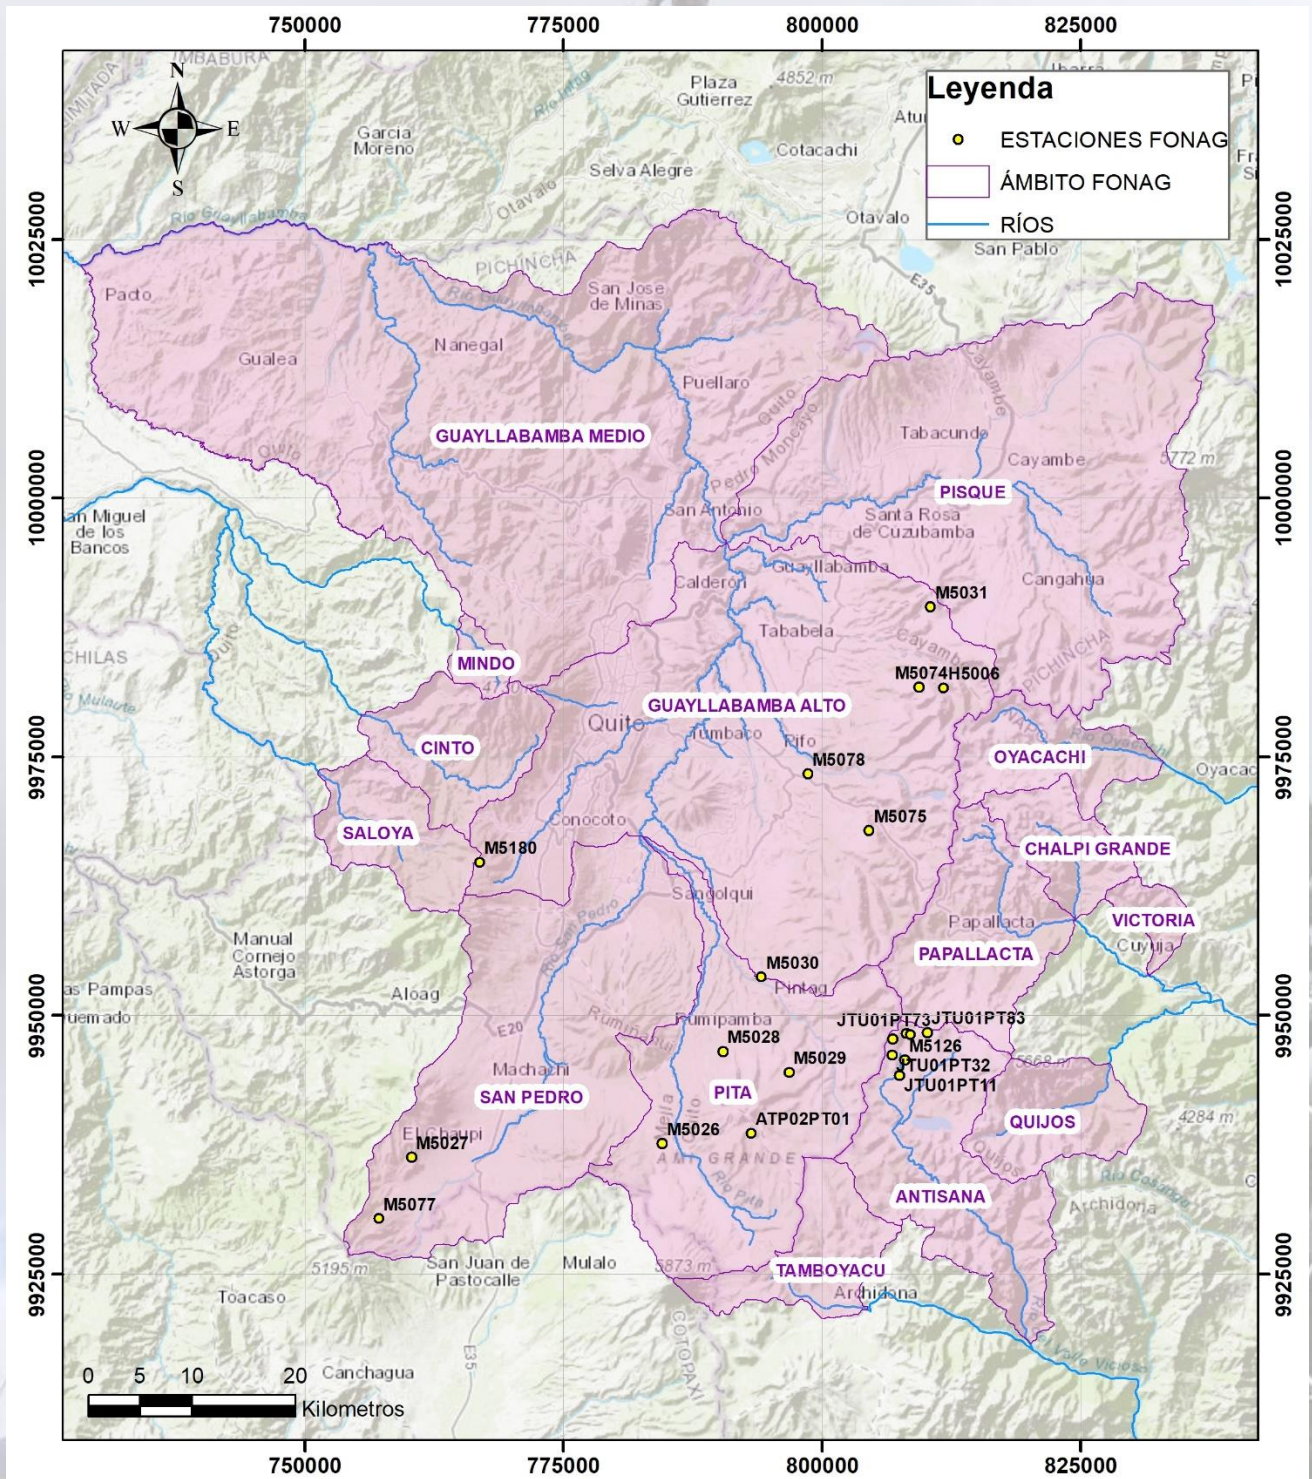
750000 775000 800000 825000

Leyenda
ESTACIONES FONAG
ÁMBITO FONAG
RÍOS

N
W E
S

IMBABURA
Plaza Gutierrez
4852 m
Ibarra
Garcia Moreno
Atuntaqui
Cotacachi
Selva Alegre
Otavalo
Otavalo
San Pablo
E35
Rio Guayllabamba
PICHINCHA
San Jose de Minas
Pacto
Gualea
Nanegal
Puellaro
GUAYLLABAMBA MEDIO
Tabacundo
Cayambe
5772 m
PISQUE
Pedro Moncayo
San Antonio
Santa Rosa de Cuzubamba
San Miguel de los Bancos
Calderon
Guayllabamba
Cangahua
M5031
CHILAS
Tababela
MINDO
M5074
H5006
PICHINCHA
Quito
GUAYLLABAMBA ALTO
Tumbaco
Pifo
CINTO
M5078
OYACACHI
Oyacachi
M5075
Conocoto
SALOYA
M5180
CHALPI GRANDE
Sangolqui
Papallacta
VICTORIA
Cuyuja
Manual Cornejo Astorga
PAPALLACTA
M5030
Pintag
Las Pampas
Aloag
Quemado
Rumipamba
JTU01PT73
JTU01PT83
E20
M5028
M5126
M5029
JTU01PT32
Machachi
JTU01PT11
PITA
SAN PEDRO
ATP02PT01
4284 m
El Chaupi
M5027
M5026
QUIJOS
GRANDE
Rio Pita
ANTISANA
Archidona
M5077
San Juan de Pastocalle
Mulalo
5873 m
TAMBOYACU
5195 m
Toacaso
Archidona
COTOPAXI
E35
Canchagua
0 5 10 20
Kilometros

10025000
10000000
9975000
9950000
9925000